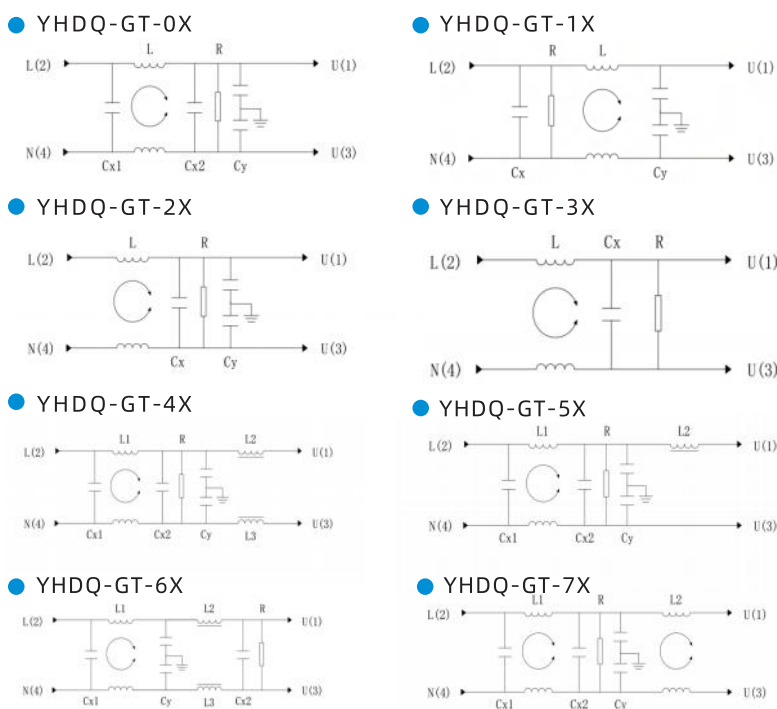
YHDQ-GT-0X

L(2) L R U(1)
N(4) Cx1 Cx2 Cy U(3)

YHDQ-GT-1X

L(2) R L U(1)
N(4) Cx Cy U(3)

YHDQ-GT-2X

L(2) L R U(1)
N(4) Cx Cy U(3)

YHDQ-GT-3X

L(2) L Cx R U(1)
N(4) U(3)

YHDQ-GT-4X

L(2) L1 R L2 U(1)
N(4) Cx1 Cx2 Cy L3 U(3)

YHDQ-GT-5X

L(2) L1 R L2 U(1)
N(4) Cx1 Cx2 Cy U(3)

YHDQ-GT-6X

L(2) L1 L2 R U(1)
N(4) Cx1 Cy L3 Cx2 U(3)

YHDQ-GT-7X

L(2) L1 R L2 U(1)
N(4) Cx1 Cx2 Cy U(3)